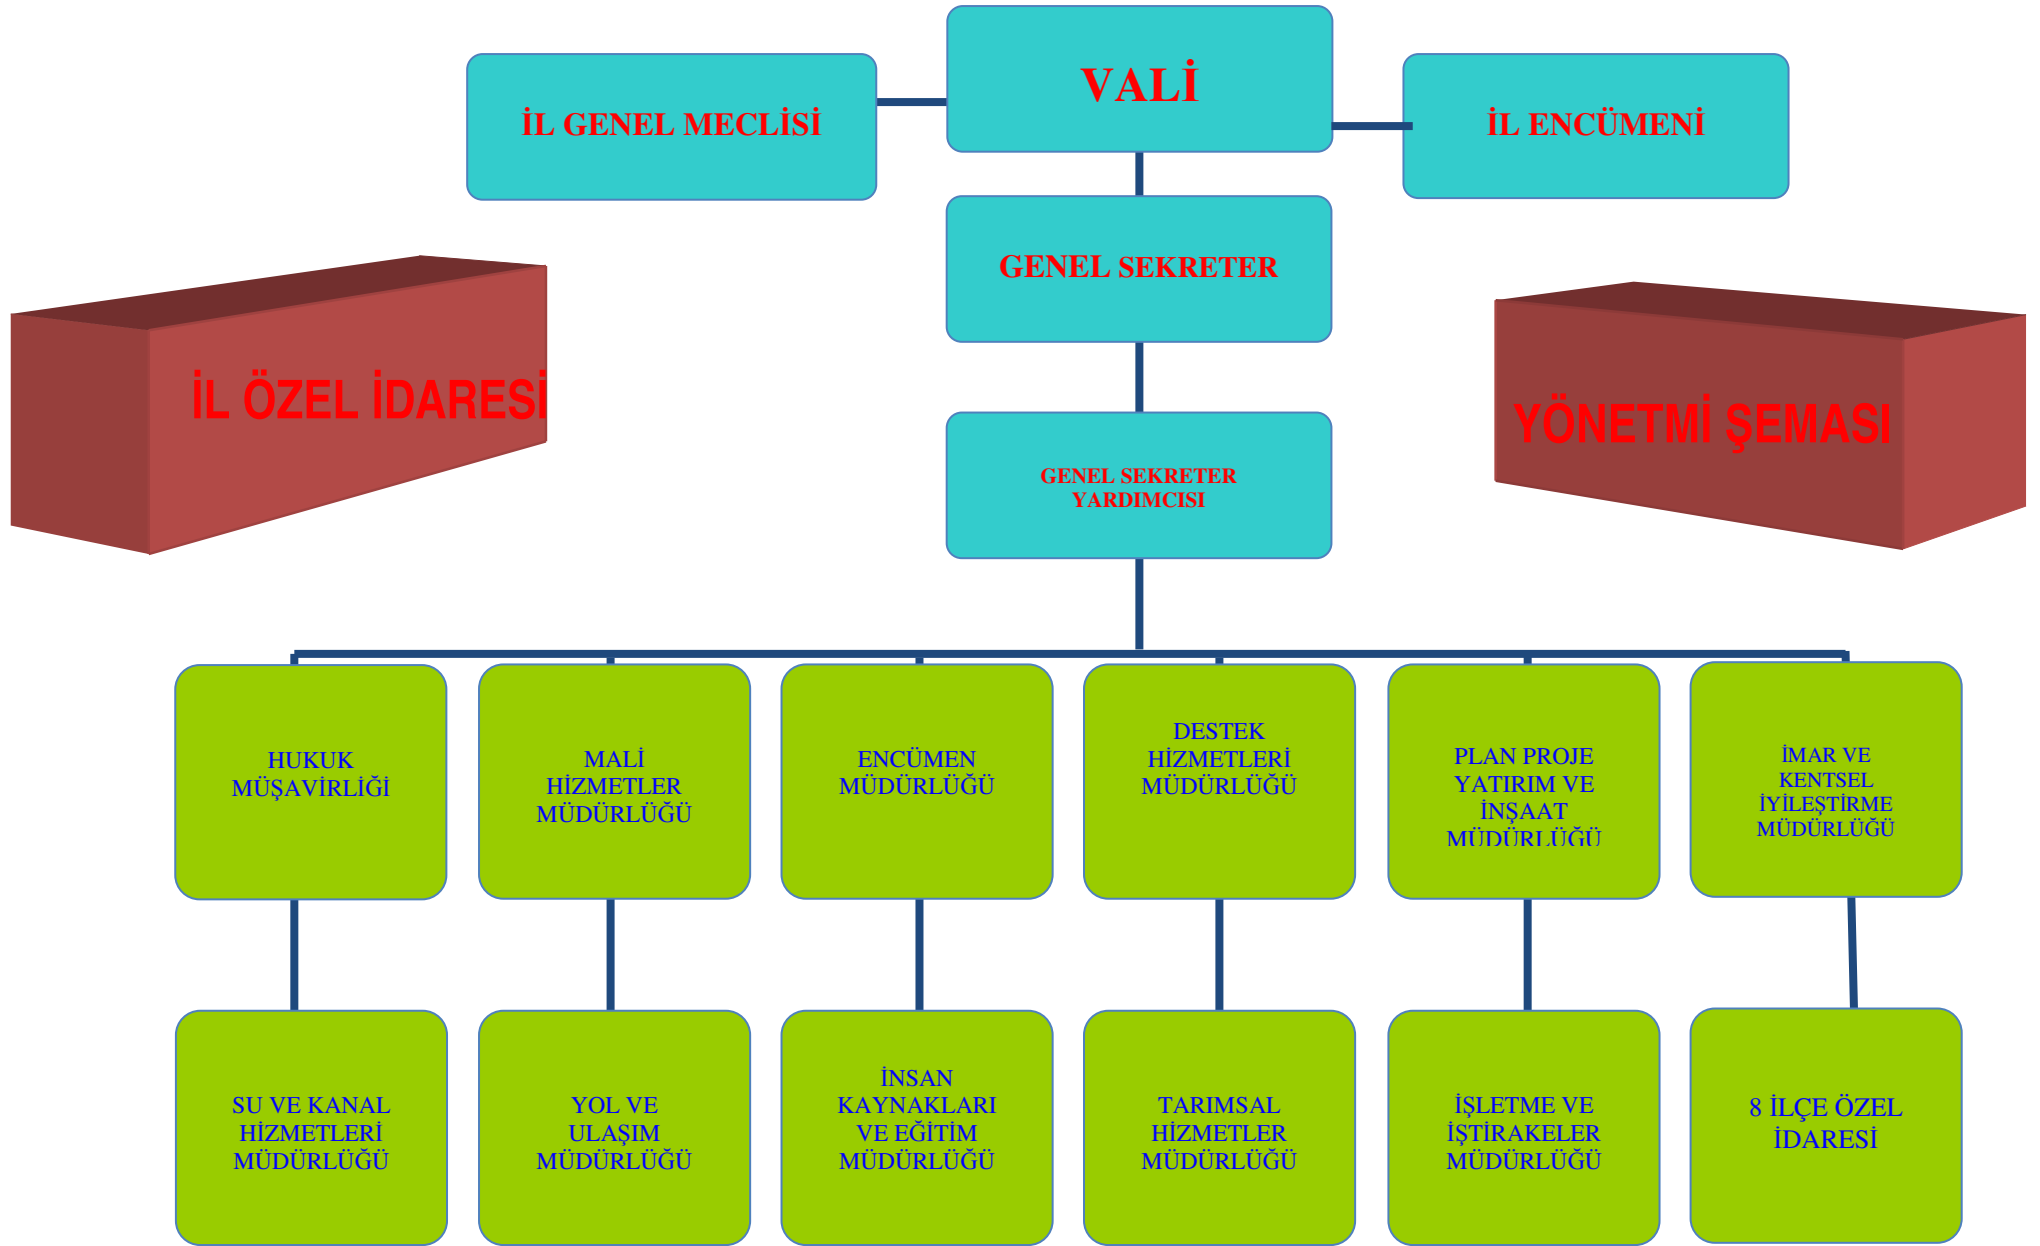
VALİ

İL GENEL MECLİSİ

İL ENCÜMENİ

GENEL SEKRETER

İL ÖZEL İDARESİ

YÖNETMİ ŞEMASI

GENEL SEKRETER YARDIMCISI

HUKUK MÜŞAVİRLİĞİ

MALİ HİZMETLER MÜDÜRLÜĞÜ

ENCÜMEN MÜDÜRLÜĞÜ

DESTEK HİZMETLERİ MÜDÜRLÜĞÜ

PLAN PROJE YATIRIM VE İNŞAAT MÜDÜRLÜĞÜ

İMAR VE KENTSEL İYİLEŞTİRME MÜDÜRLÜĞÜ

SU VE KANAL HİZMETLERİ MÜDÜRLÜĞÜ

YOL VE ULAŞIM MÜDÜRLÜĞÜ

İNSAN KAYNAKLARI VE EĞİTİM MÜDÜRLÜĞÜ

TARIMSAL HİZMETLER MÜDÜRLÜĞÜ

İŞLETME VE İŞTİRAKELER MÜDÜRLÜĞÜ

8 İLÇE ÖZEL İDARESİ